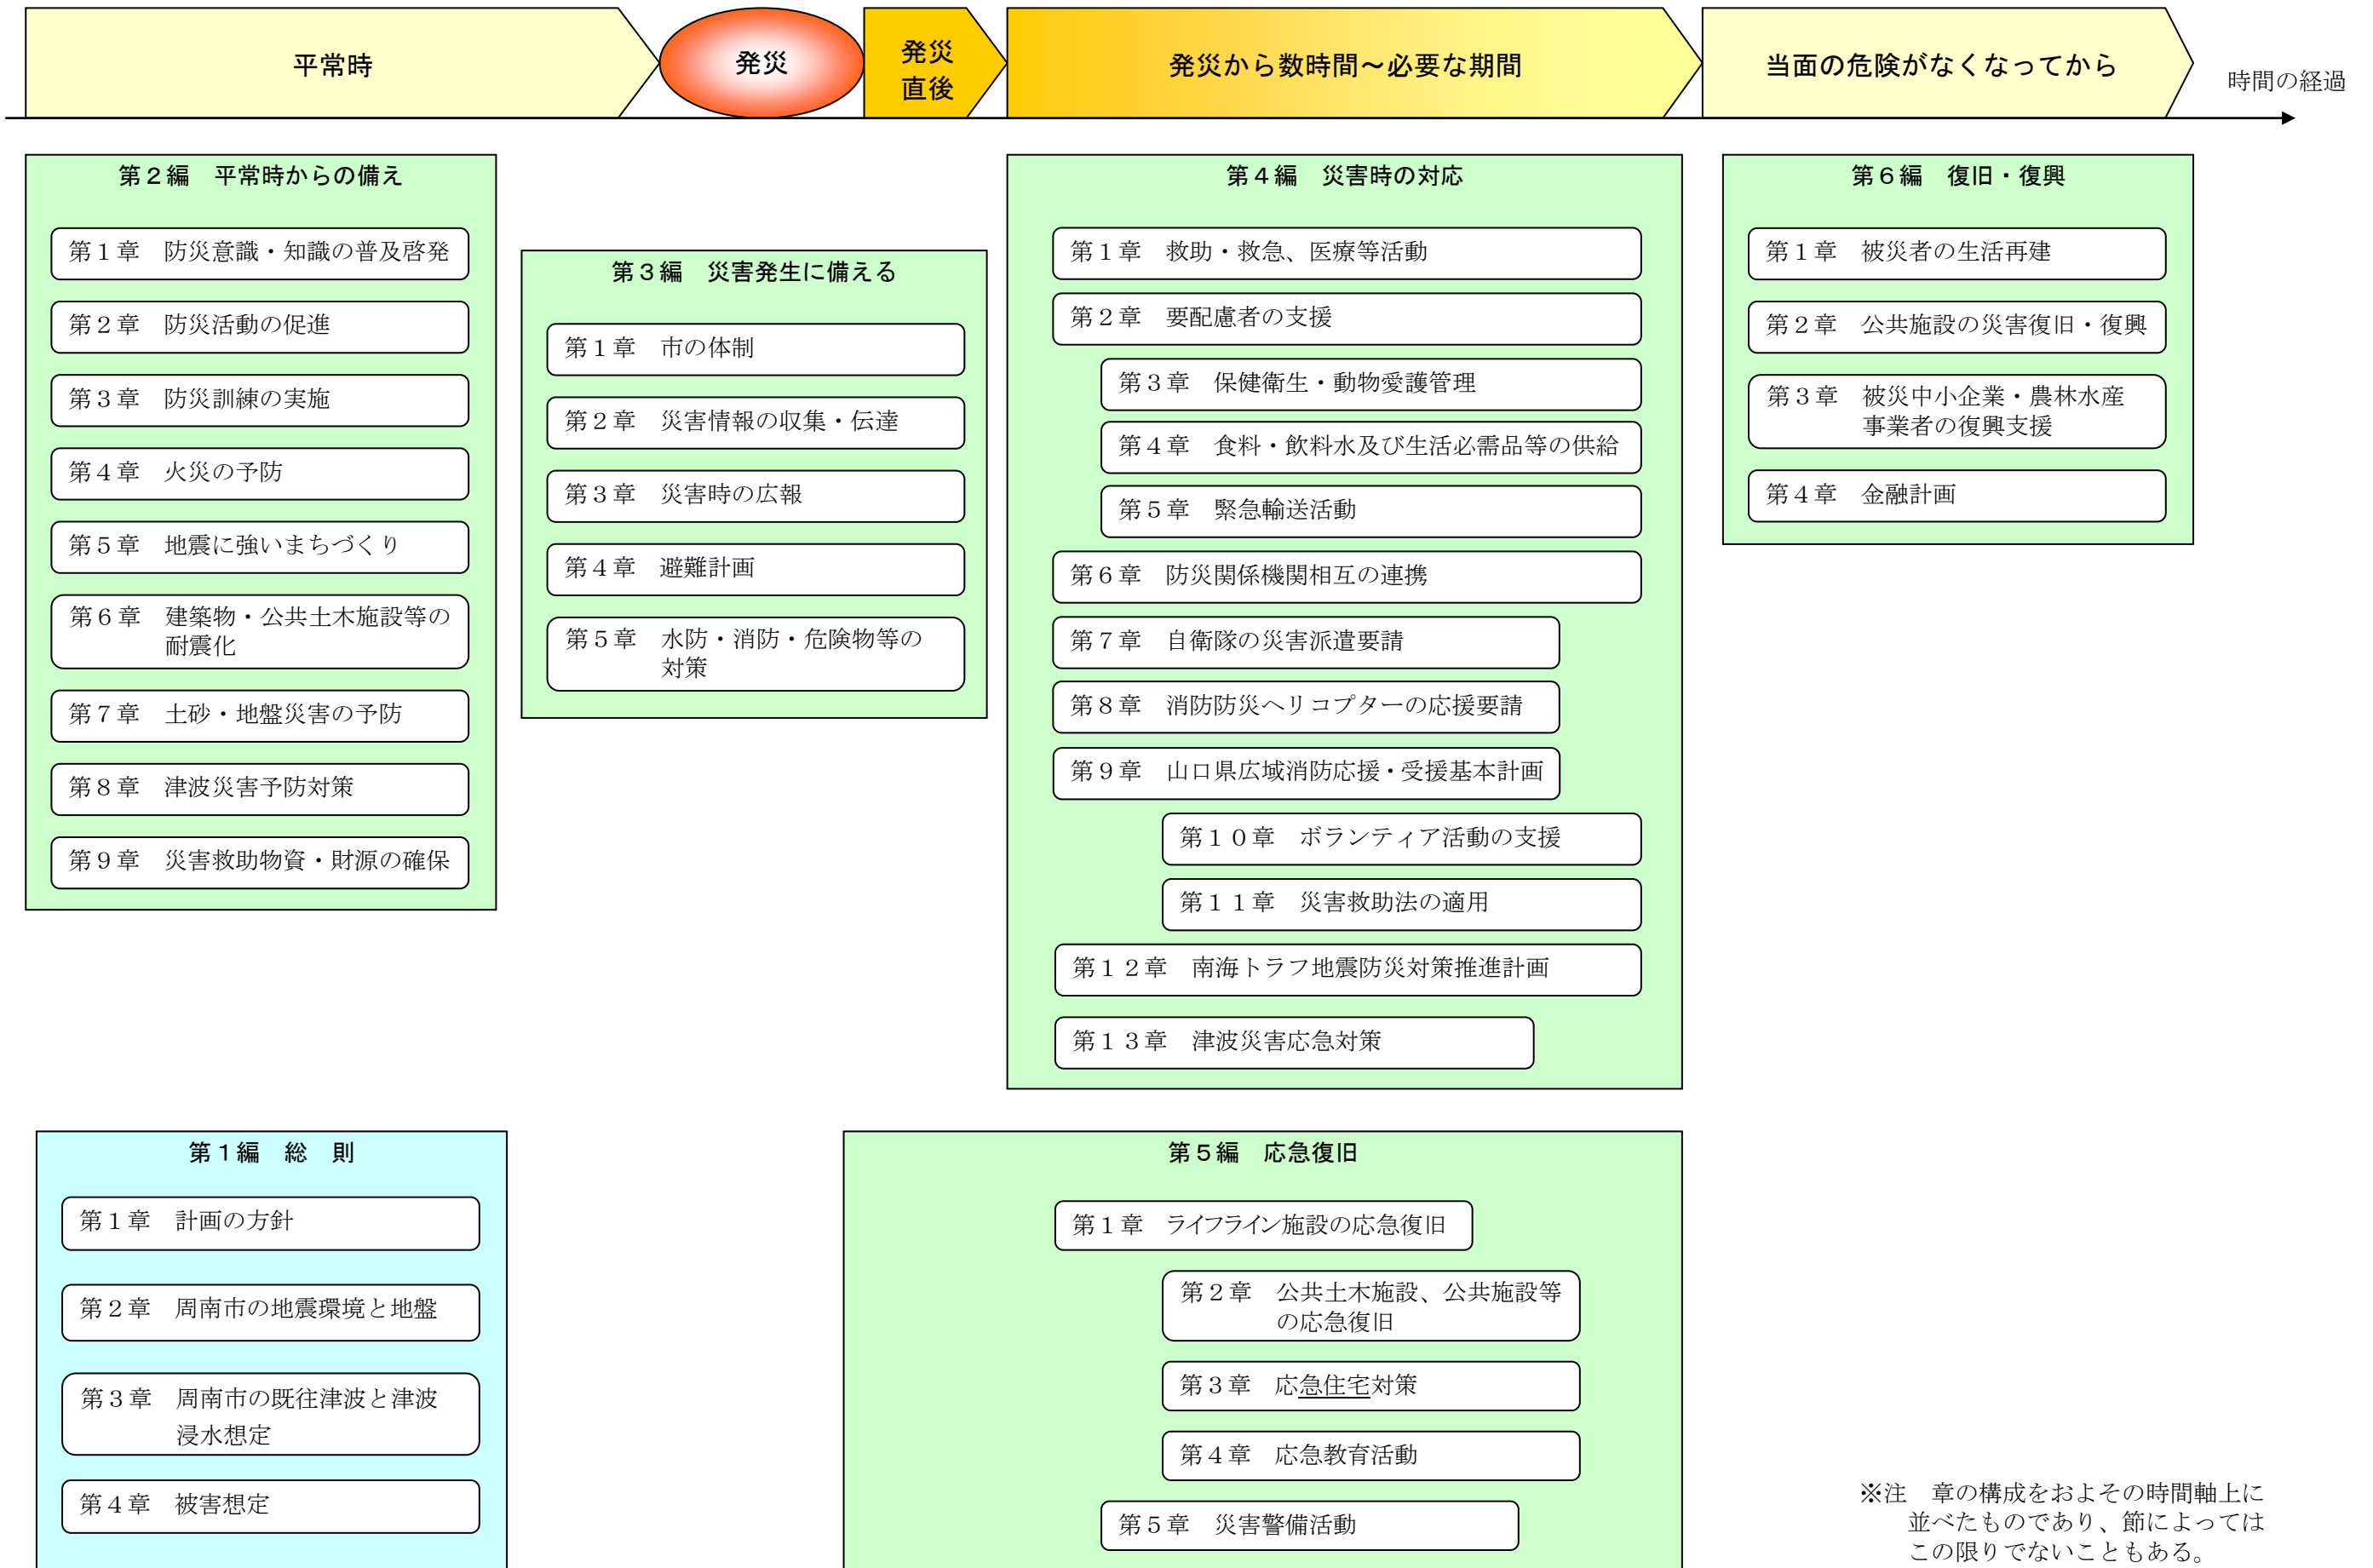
平常時

発災

発災直後

発災から数時間～必要な期間

当面の危険がなくなってから

時間の経過

第２編　平常時からの備え

第１章　防災意識・知識の普及啓発

第２章　防災活動の促進

第３章　防災訓練の実施

第４章　火災の予防

第５章　地震に強いまちづくり

第６章　建築物・公共土木施設等の耐震化

第７章　土砂・地盤災害の予防

第８章　津波災害予防対策

第９章　災害救助物資・財源の確保

第３編　災害発生に備える

第１章　市の体制

第２章　災害情報の収集・伝達

第３章　災害時の広報

第４章　避難計画

第５章　水防・消防・危険物等の対策

第４編　災害時の対応

第１章　救助・救急、医療等活動

第２章　要配慮者の支援

第３章　保健衛生・動物愛護管理

第４章　食料・飲料水及び生活必需品等の供給

第５章　緊急輸送活動

第６章　防災関係機関相互の連携

第７章　自衛隊の災害派遣要請

第８章　消防防災ヘリコプターの応援要請

第９章　山口県広域消防応援・受援基本計画

第１０章　ボランティア活動の支援

第１１章　災害救助法の適用

第１２章　南海トラフ地震防災対策推進計画

第１３章　津波災害応急対策

第６編　復旧・復興

第１章　被災者の生活再建

第２章　公共施設の災害復旧・復興

第３章　被災中小企業・農林水産事業者の復興支援

第４章　金融計画

第１編　総　則

第１章　計画の方針

第２章　周南市の地震環境と地盤

第３章　周南市の既往津波と津波浸水想定

第４章　被害想定

第５編　応急復旧

第１章　ライフライン施設の応急復旧

第２章　公共土木施設、公共施設等の応急復旧

第３章　応急住宅対策

第４章　応急教育活動

第５章　災害警備活動

※注　章の構成をおよその時間軸上に並べたものであり、節によってはこの限りでないこともある。